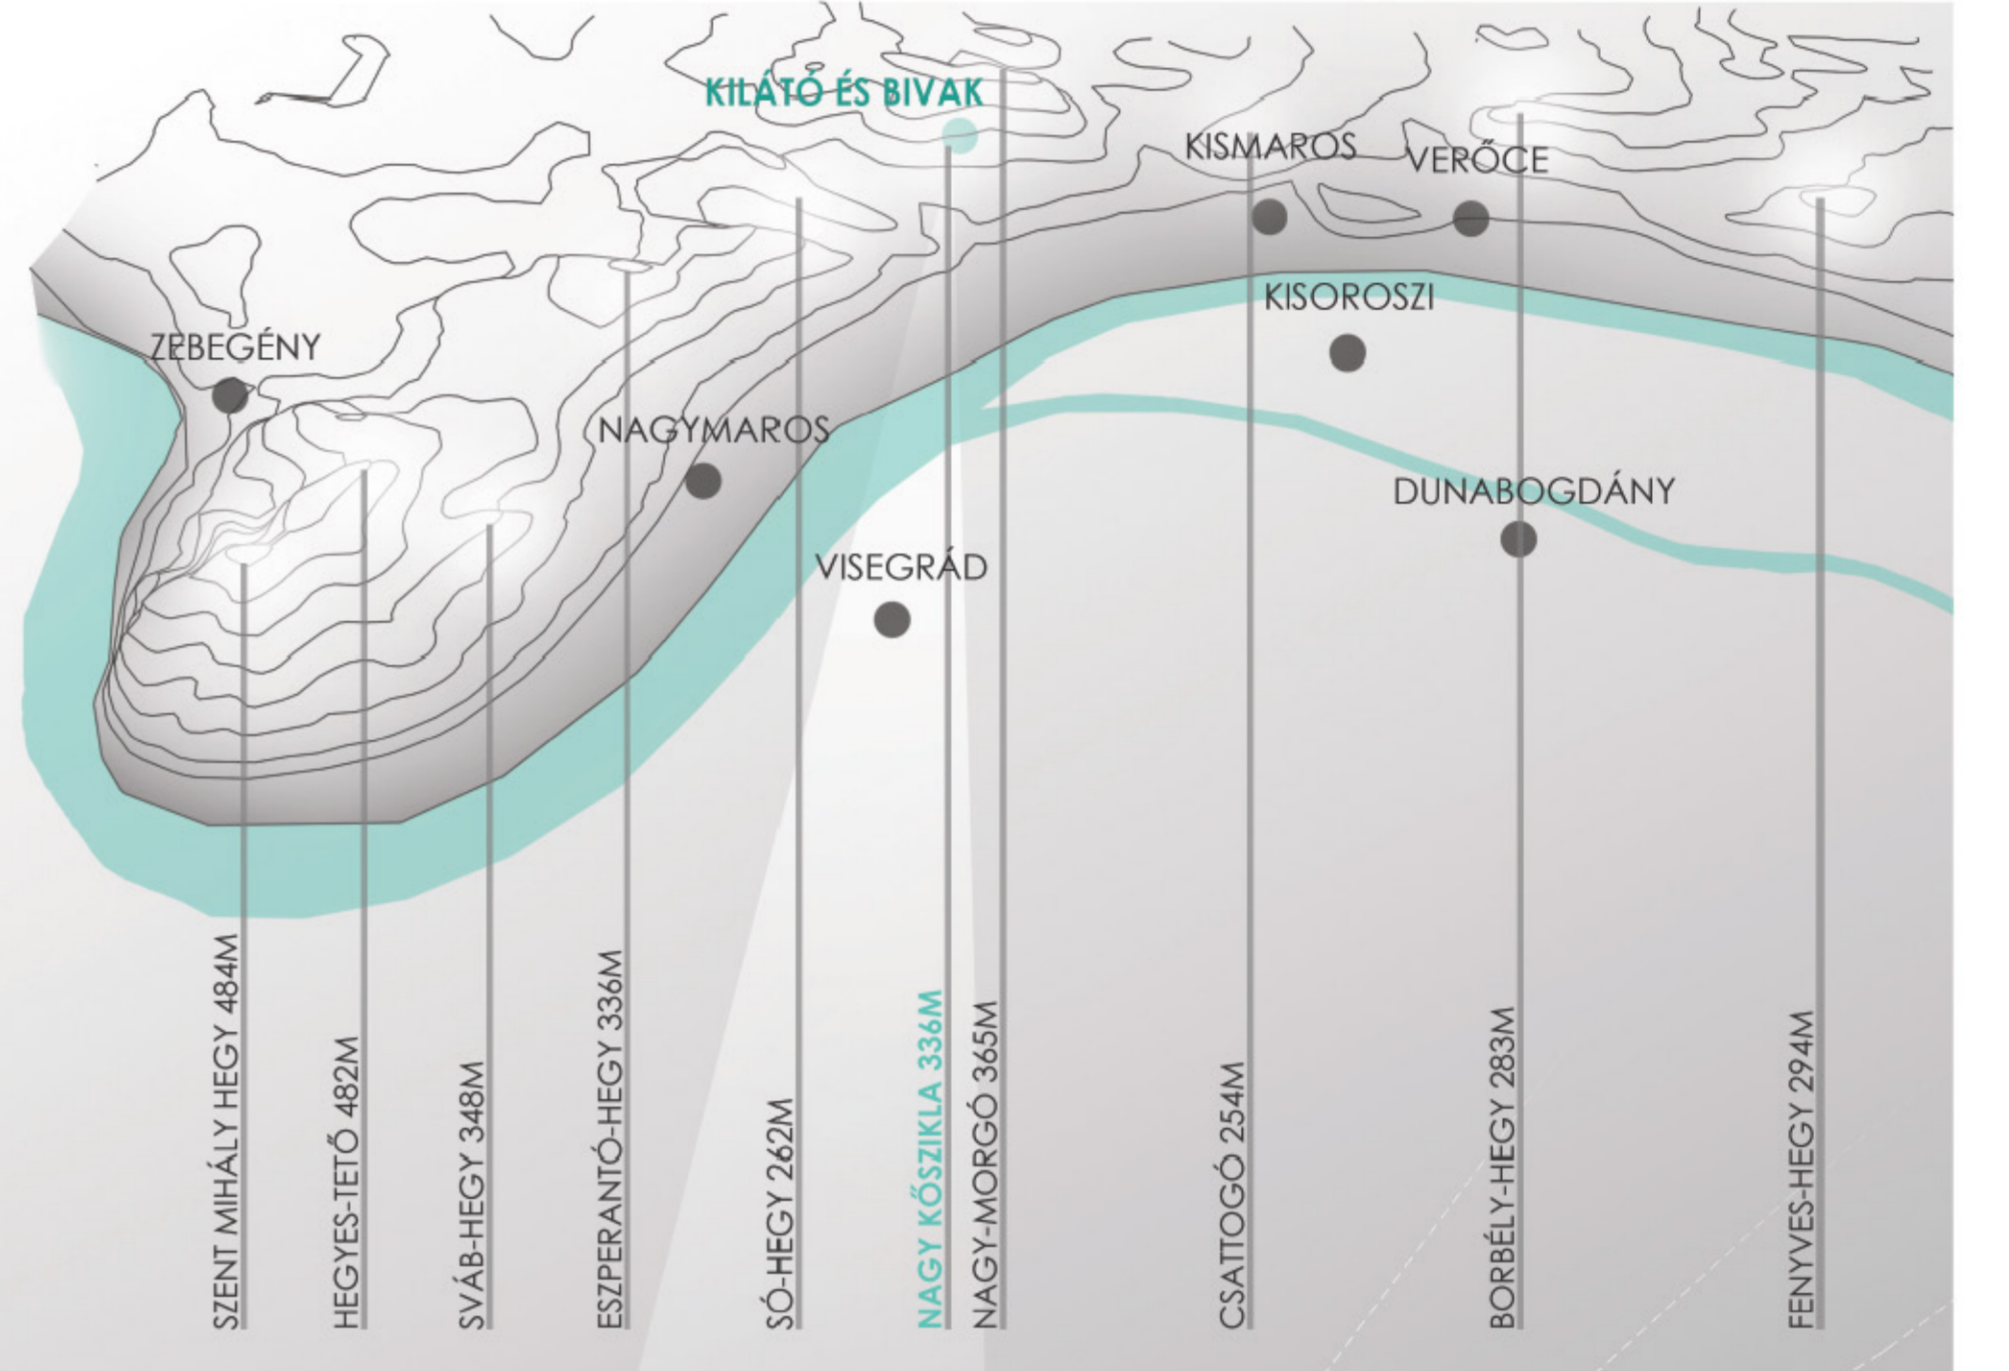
KILÁTÓ ÉS BIVAK

KISMAROS

VERŐCE

KISOROSZI

ZEBEGÉNY

NAGYMAROS

DUNABOGDÁNY

VISEGRÁD

SZENT MIHÁLY HEGY 484M

HEGYES-TETŐ 482M

SVÁB-HEGY 348M

ESZPERANTÓ-HEGY 336M

SÓ-HEGY 262M

NAGY KŐSZIKLA 336M

NAGY-MORGÓ 365M

CSATTOGÓ 254M

BORBÉLY-HEGY 283M

FENYVES-HEGY 294M